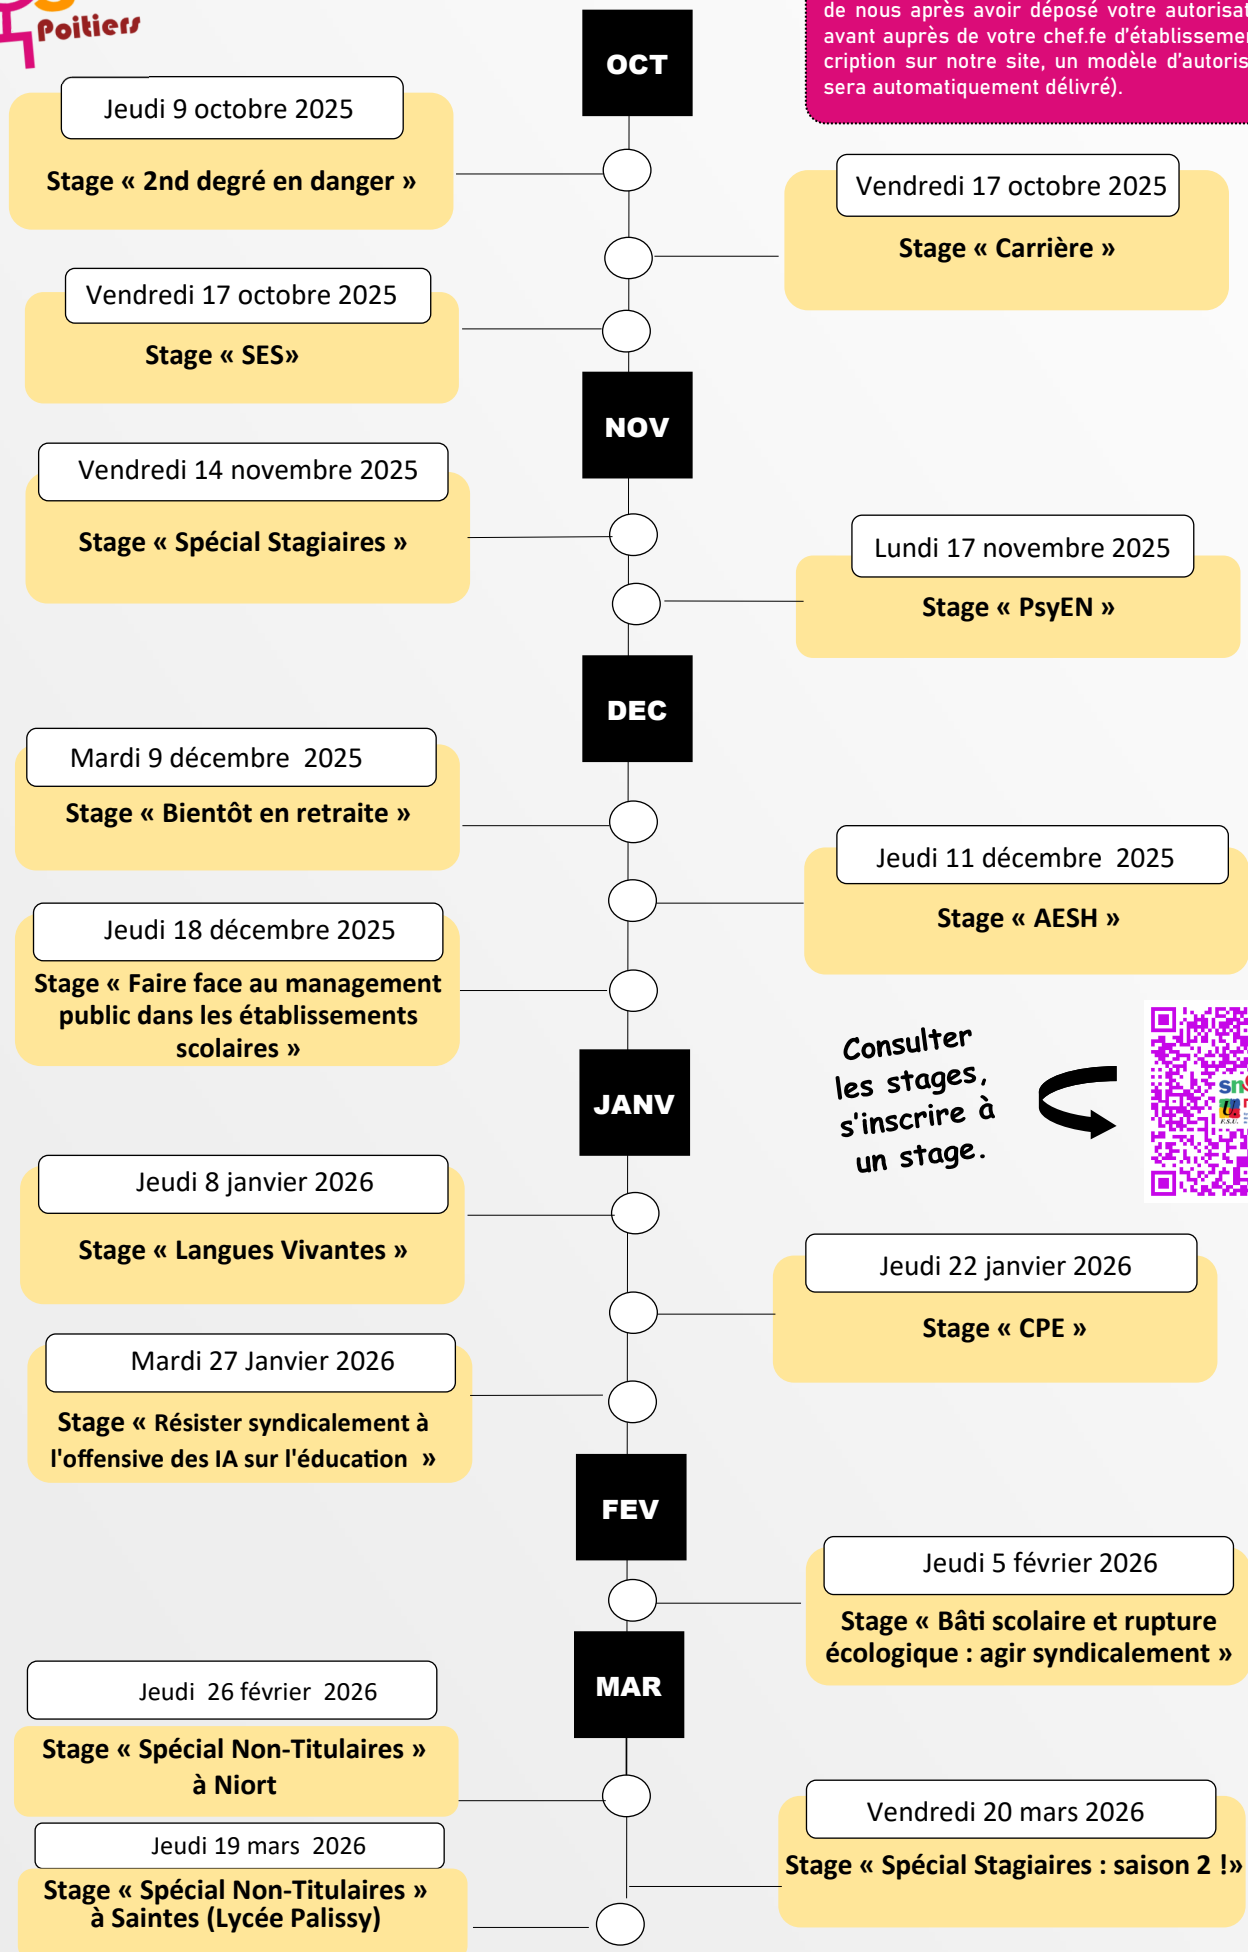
Poitiers

de nous après avoir déposé votre autorisat avant auprès de votre chef.fe d'établissemen cription sur notre site, un modèle d'autoris sera automatiquement délivré).

OCT

Jeudi 9 octobre 2025

Stage « 2nd degré en danger »

Vendredi 17 octobre 2025

Stage « Carrière »

Vendredi 17 octobre 2025

Stage « SES»

NOV

Vendredi 14 novembre 2025

Stage « Spécial Stagiaires »

Lundi 17 novembre 2025

Stage « PsyEN »

DEC

Mardi 9 décembre 2025

Stage « Bientôt en retraite »

Jeudi 11 décembre 2025

Stage « AESH »

Jeudi 18 décembre 2025

Stage « Faire face au management public dans les établissements scolaires »

Consulter les stages, s'inscrire à un stage.

JANV

Jeudi 8 janvier 2026

Stage « Langues Vivantes »

Jeudi 22 janvier 2026

Stage « CPE »

Mardi 27 Janvier 2026

Stage « Résister syndicalement à l'offensive des IA sur l'éducation »

FEV

Jeudi 5 février 2026

Stage « Bâti scolaire et rupture écologique : agir syndicalement »

MAR

Jeudi 26 février 2026

Stage « Spécial Non-Titulaires » à Niort

Vendredi 20 mars 2026

Stage « Spécial Stagiaires : saison 2 !»

Jeudi 19 mars 2026

Stage « Spécial Non-Titulaires » à Saintes (Lycée Palissy)